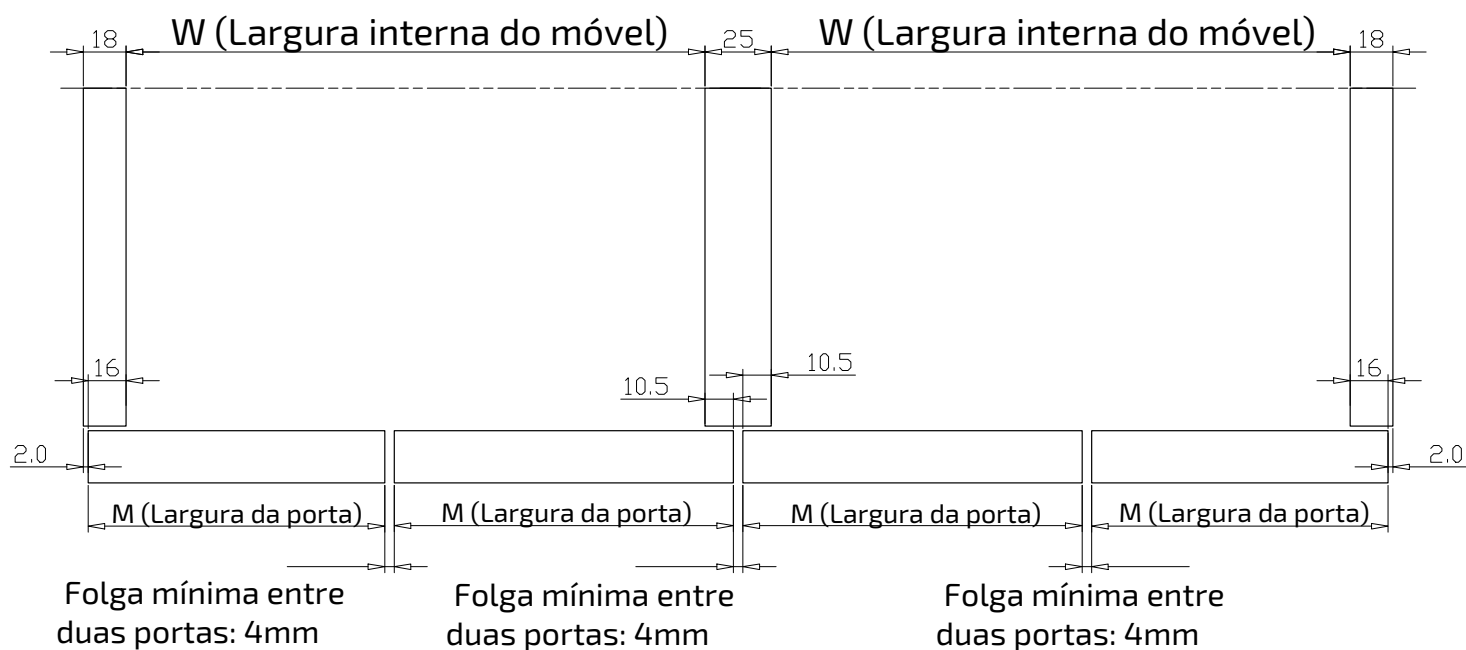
18 W (Largura interna do móvel) 25 W (Largura interna do móvel) 18

16

10.5

10.5

16

2.0

2.0

M (Largura da porta) M (Largura da porta) M (Largura da porta) M (Largura da porta)

Folga mínima entre duas portas: 4mm

Folga mínima entre duas portas: 4mm

Folga mínima entre duas portas: 4mm